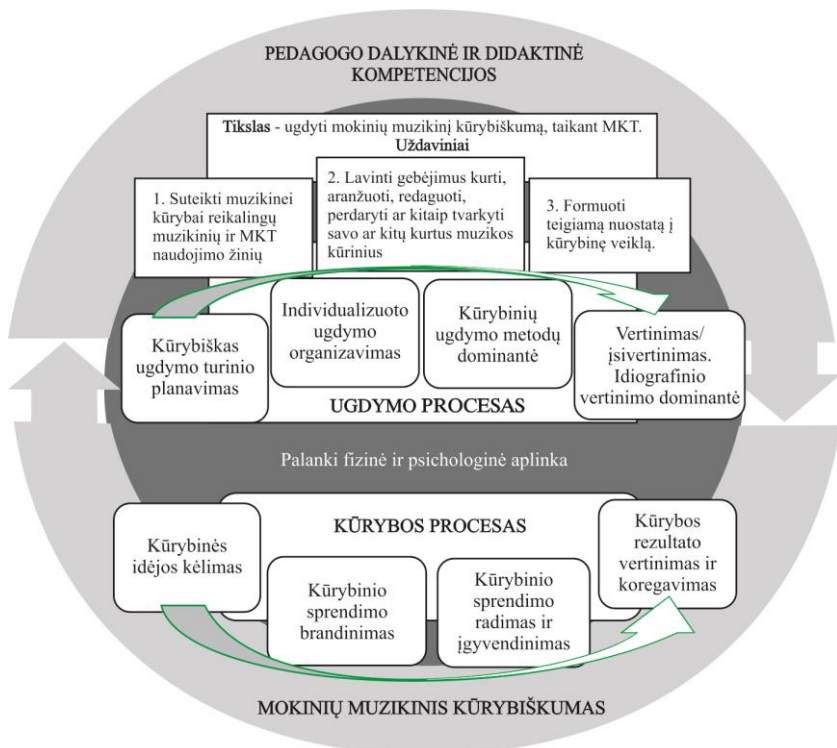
PEDAGOGO DALYKINĖ IR DIDAKTINĖ KOMPETENCIJOS

Tikslas - ugdyti mokinių muzikinį kūrybiškumą, taikant MKT.
Uždaviniai

1. Suteikti muzikinei kūrybai reikalingų muzikinių ir MKT naudojimo žinių

2. Lavinti gebėjimus kurti, aranžuoti, redaguoti, perdaryti ar kitaip tvarkyti savo ar kitų kurtus muzikos kūrinius

3. Formuoti teigiamą nuostatą į kūrybinę veiklą.

Kūrybiškas ugdymo turinio planavimas

Individualizuoto ugdymo organizavimas

Kūrybinių ugdymo metodų dominantė

Vertinimas/ įsivertinimas. Idiografinio vertinimo dominantė

UGDYMO PROCESAS

Palanki fizinė ir psichologinė aplinka

KŪRYBOS PROCESAS

Kūrybinės idėjos kėlimas

Kūrybinio sprendimo brandinimas

Kūrybinio sprendimo radimas ir įgyvendinimas

Kūrybos rezultato vertinimas ir koregavimas

MOKINIŲ MUZIKINIS KŪRYBIŠKUMAS